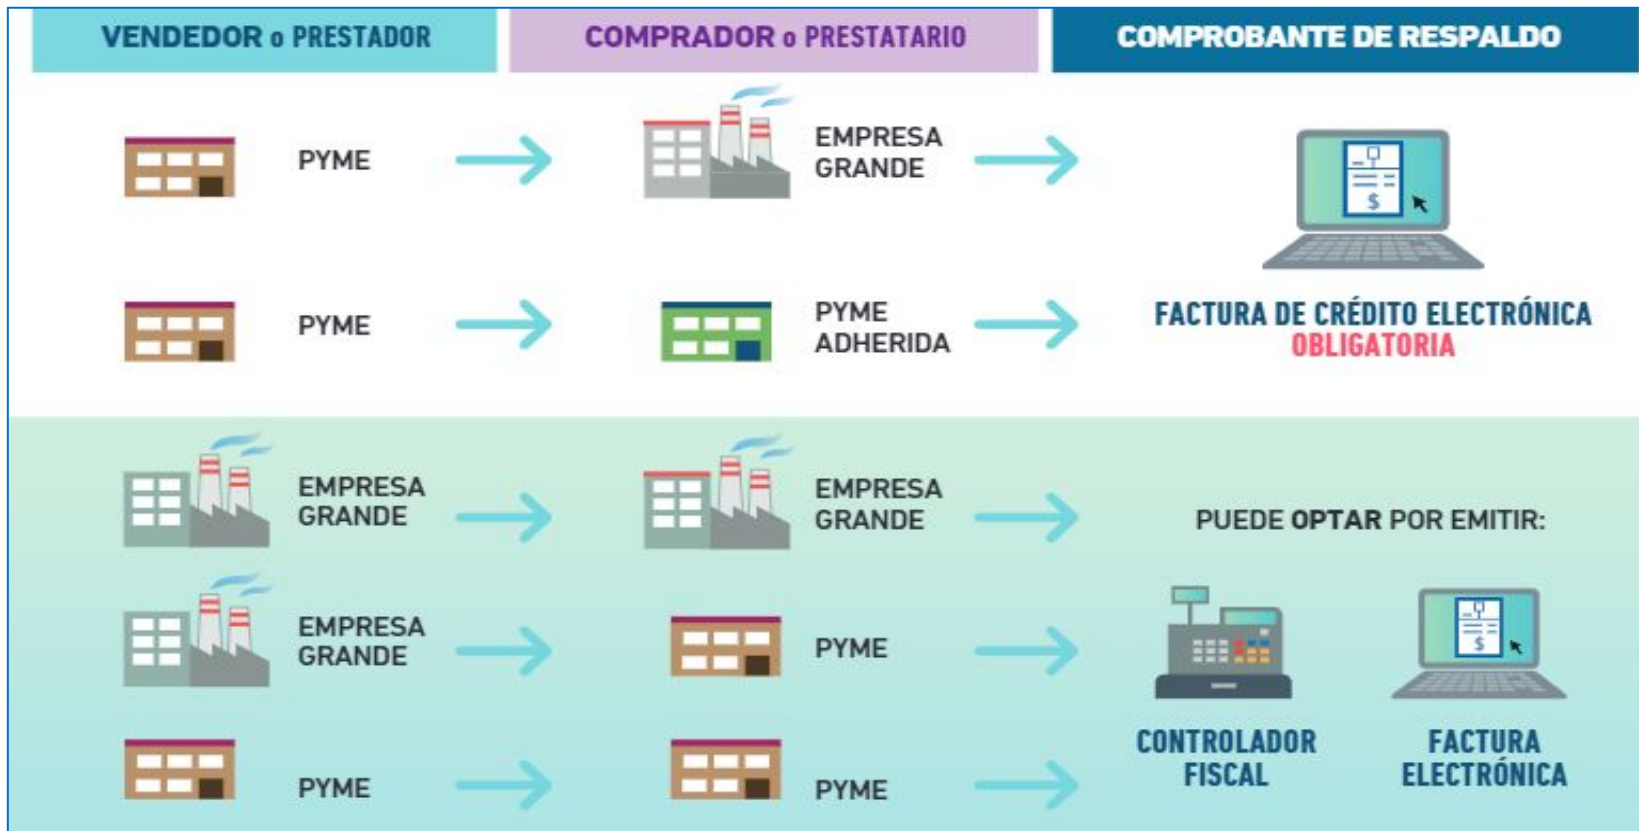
| VENDEDOR o PRESTADOR | COMPRADOR o PRESTATARIO | COMPROBANTE DE RESPALDO |
|---|---|---|
| PYME | EMPRESA GRANDE | FACTURA DE CRÉDITO ELECTRÓNICA OBLIGATORIA |
| PYME | PYME ADHERIDA | |
| EMPRESA GRANDE | EMPRESA GRANDE | PUEDE OPTAR POR EMITIR: |
| EMPRESA GRANDE | PYME | CONTROLADOR FISCAL / FACTURA ELECTRÓNICA |
| PYME | PYME | |

$